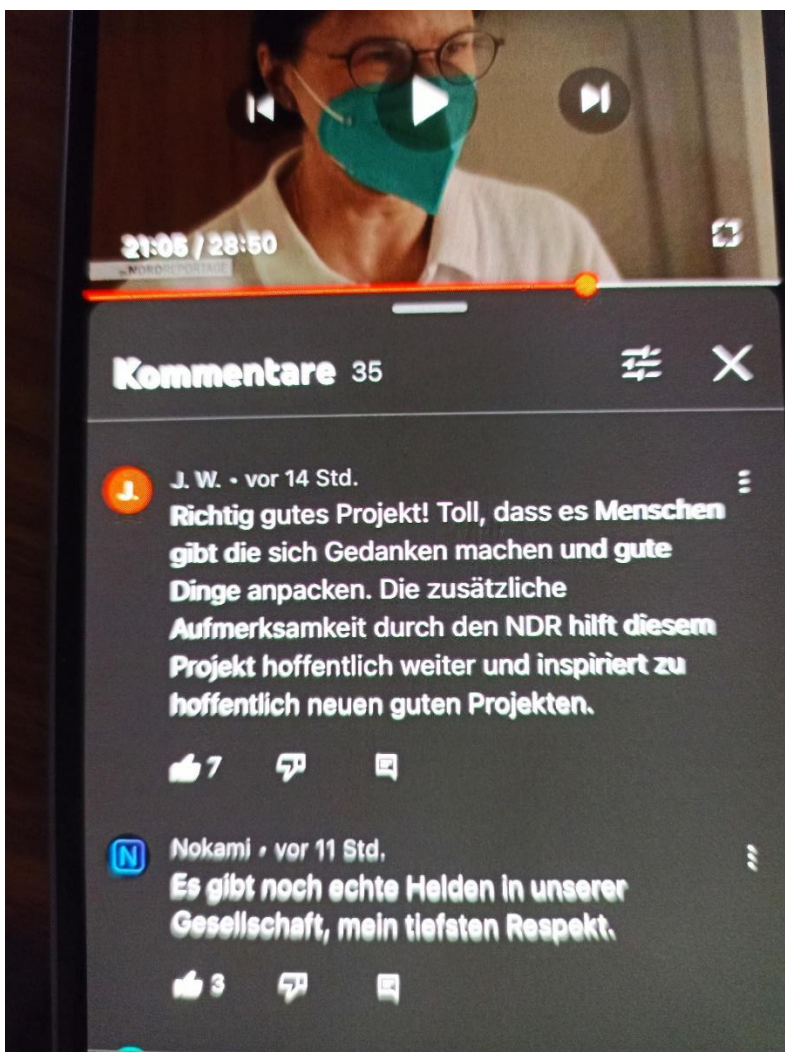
21:05 / 28:50

NORDREPORTAGE

Kommentare 35

J.

J. W. • vor 14 Std.

Richtig gutes Projekt! Toll, dass es Menschen gibt die sich Gedanken machen und gute Dinge anpacken. Die zusätzliche Aufmerksamkeit durch den NDR hilft diesem Projekt hoffentlich weiter und inspiriert zu hoffentlich neuen guten Projekten.

7

N

Nokami • vor 11 Std.

Es gibt noch echte Helden in unserer Gesellschaft, mein tiefsten Respekt.

3